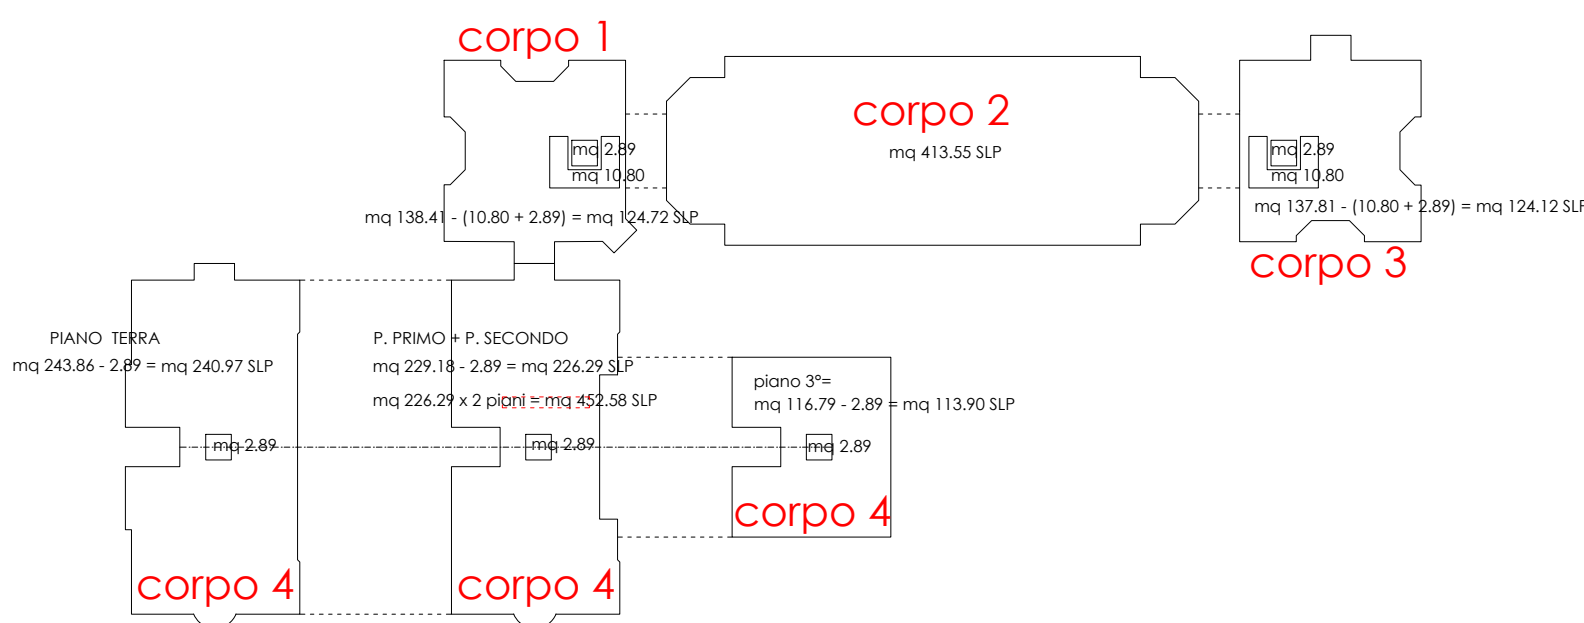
corpo 1

mq 2.89
mq 10.80
mq 138.41 - (10.80 + 2.89) = mq 124.72 SLP

corpo 2
mq 413.55 SLP

mq 2.89
mq 10.80
mq 137.81 - (10.80 + 2.89) = mq 124.12 SLP

corpo 3

PIANO TERRA
mq 243.86 - 2.89 = mq 240.97 SLP

mq 2.89

corpo 4

P. PRIMO + P. SECONDO
mq 229.18 - 2.89 = mq 226.29 SLP
mq 226.29 x 2 piani = mq 452.58 SLP

mq 2.89

corpo 4

piano 3°=
mq 116.79 - 2.89 = mq 113.90 SLP

mq 2.89

corpo 4